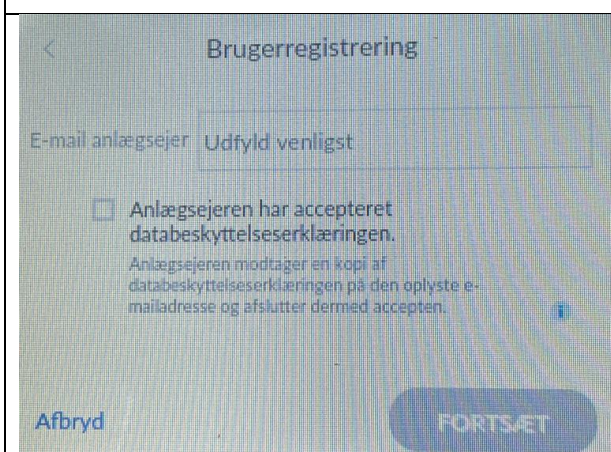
Brugerregistrering

E-mail anlægsejer Udfyld venligst

Anlægsejeren har accepteret databeskyttelseserklæringen.

Anlægsejeren modtager en kopi af databeskyttelseserklæringen på den oplyste e-mailadresse og afslutter dermed accepten.

Afbryd FORTSÆT